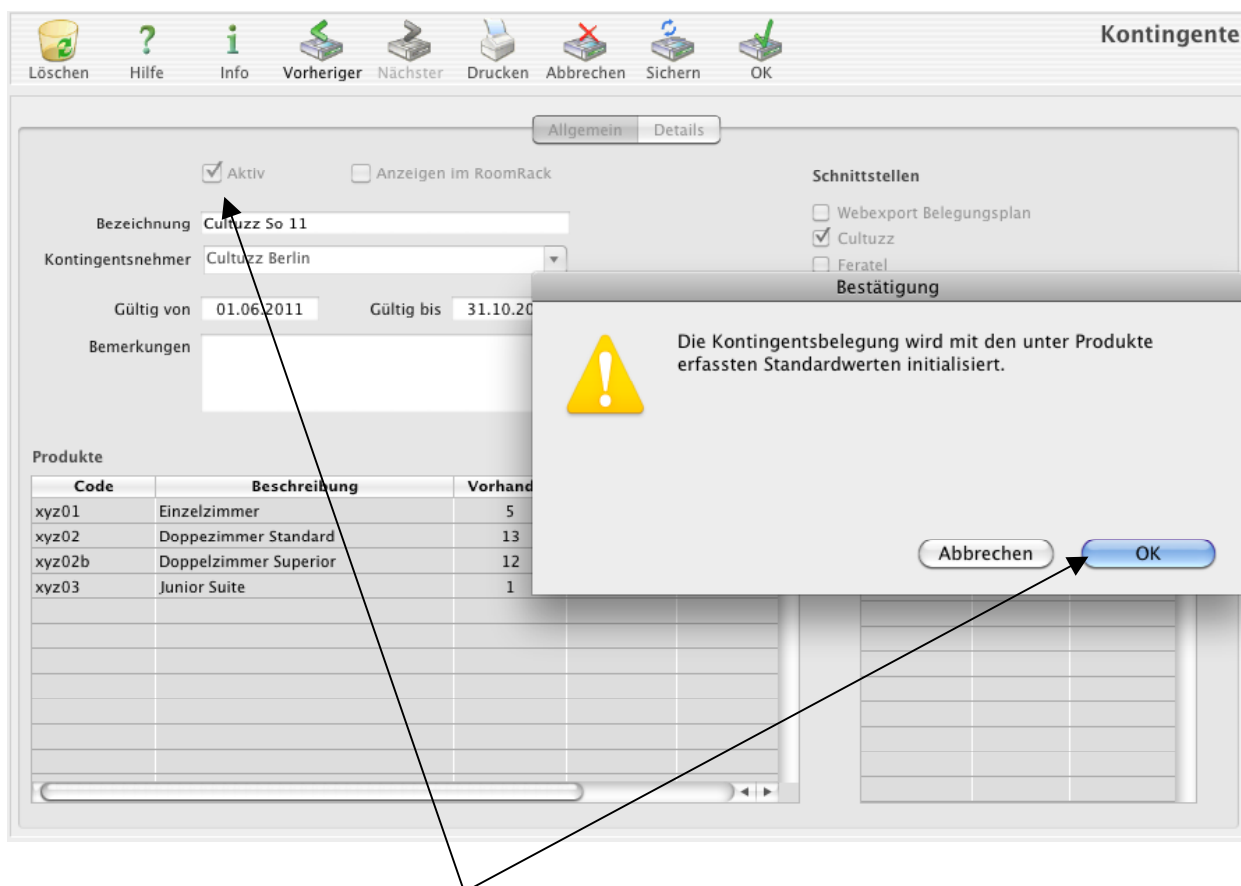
Löschen Hilfe Info Vorheriger Nächster Drucken Abbrechen Sichern OK

Kontingente

Allgemein Details

Aktiv

Anzeigen im RoomRack

Schnittstellen

Webexport Belegungsplan

Cultuzz

Feratel

Bezeichnung Cultuzz So 11

Kontingentsnehmer Cultuzz Berlin

Gültig von 01.06.2011 Gültig bis 31.10.20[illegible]

Bemerkungen

Bestätigung

Die Kontingentsbelegung wird mit den unter Produkte erfassten Standardwerten initialisiert.

Abbrechen OK

Produkte

| Code | Beschreibung | Vorhand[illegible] |
|---|---|---|
| xyz01 | Einzelzimmer | 5 |
| xyz02 | Doppezimmer Standard | 13 |
| xyz02b | Doppelzimmer Superior | 12 |
| xyz03 | Junior Suite | 1 |